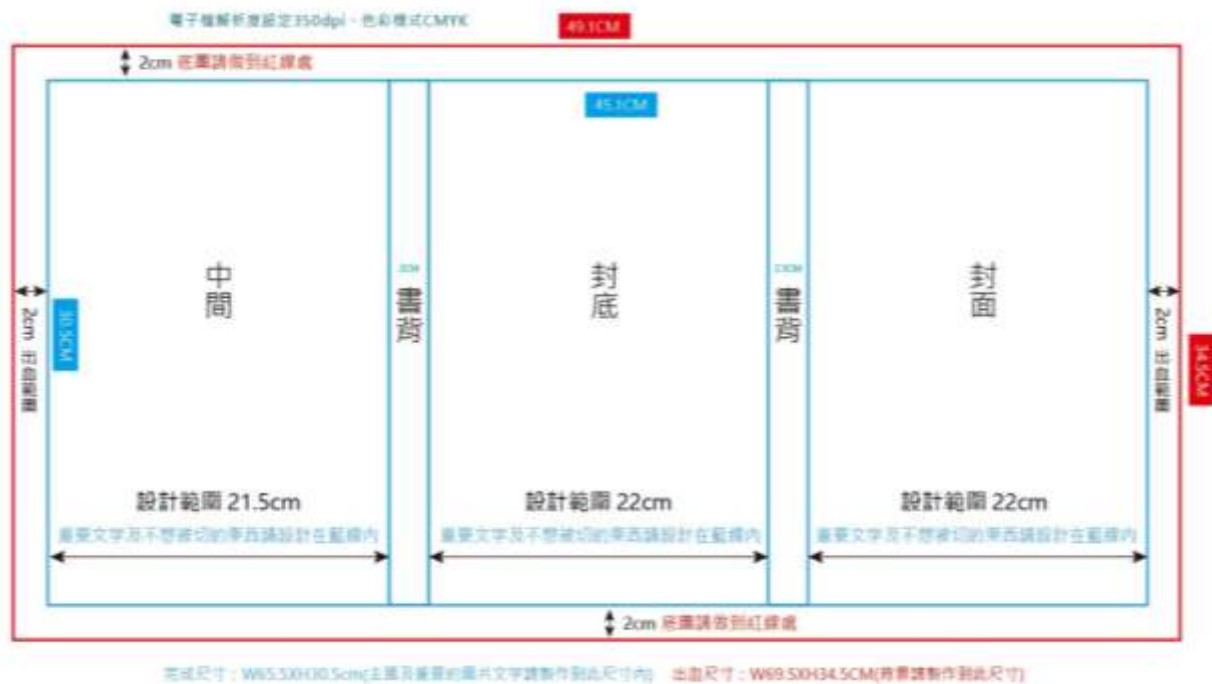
電子檔解析度設定350dpi，色彩模式CMYK

49.1CM

2cm 底圖請拉到紅線處

45.1CM

中
間

30.5CM

2cm 出血範圍

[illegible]
書
背

封
底

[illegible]
書
背

封
面

2cm 出血範圍

34.5CM

設計範圍 21.5cm
重要文字及不想被切的東西請設計在藍框內

設計範圍 22cm
重要文字及不想被切的東西請設計在藍框內

設計範圍 22cm
重要文字及不想被切的東西請設計在藍框內

2cm 底圖請拉到紅線處

完成尺寸：W65.5XH30.5cm(主圖及重要的圖片文字請製作到此尺寸內)　出血尺寸：W69.5XH34.5CM(背景請製作到此尺寸)